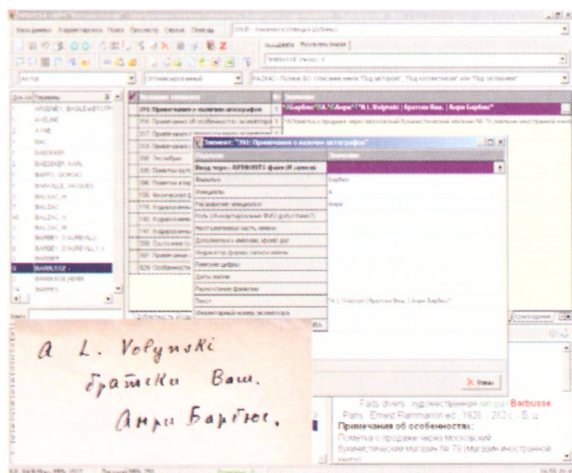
Автор

ARSENEV, BASILE
AVELINE
AYME
BAC
BAEDEKER
BAEDEKER, KARL
BAFFO, GIORGIO
BAINVILLE, JACQUES
BALZAC, H.
BALZAC
BALZAC, H.
BALZAC
BARBEY D'AUREVILLY
BARBEY D'AUREVILLY
BARBIER
BARBUSSE
BARBUSSE, HENRI

316 Примечание о наличии автографов
317 Примечание об особенностях экземпляра

Элемент: "316: Примечание о наличии автографов"

Ввод через: RPINFO

Фамилия
Инициалы
Расширение инициалов
Роль
Неотъемлемая часть имени
Дополнения к именам, кроме дат
Индикатор формы записи имени
Римские цифры
Даты жизни
Разночтение фамилии
Текст
Инвентарный номер экземпляра

Значение
Барбюс
А.
Анри

"Barbusse"^A."Анри" "A L Volynski | Братски Ваш, Анри Барбюс"

à L. Volynski
братски Ваш.
Анри Барбюс.

Отказ

Faits divers : подчеркнутая пит. Barbusse
Paris : Ernest Flammarion ed., 1928. - 282 с. ; 19 сц.
Примечания об особенностях:
Покупка с продажи через Московский букинистический магазин № 79 (магазин иностранной